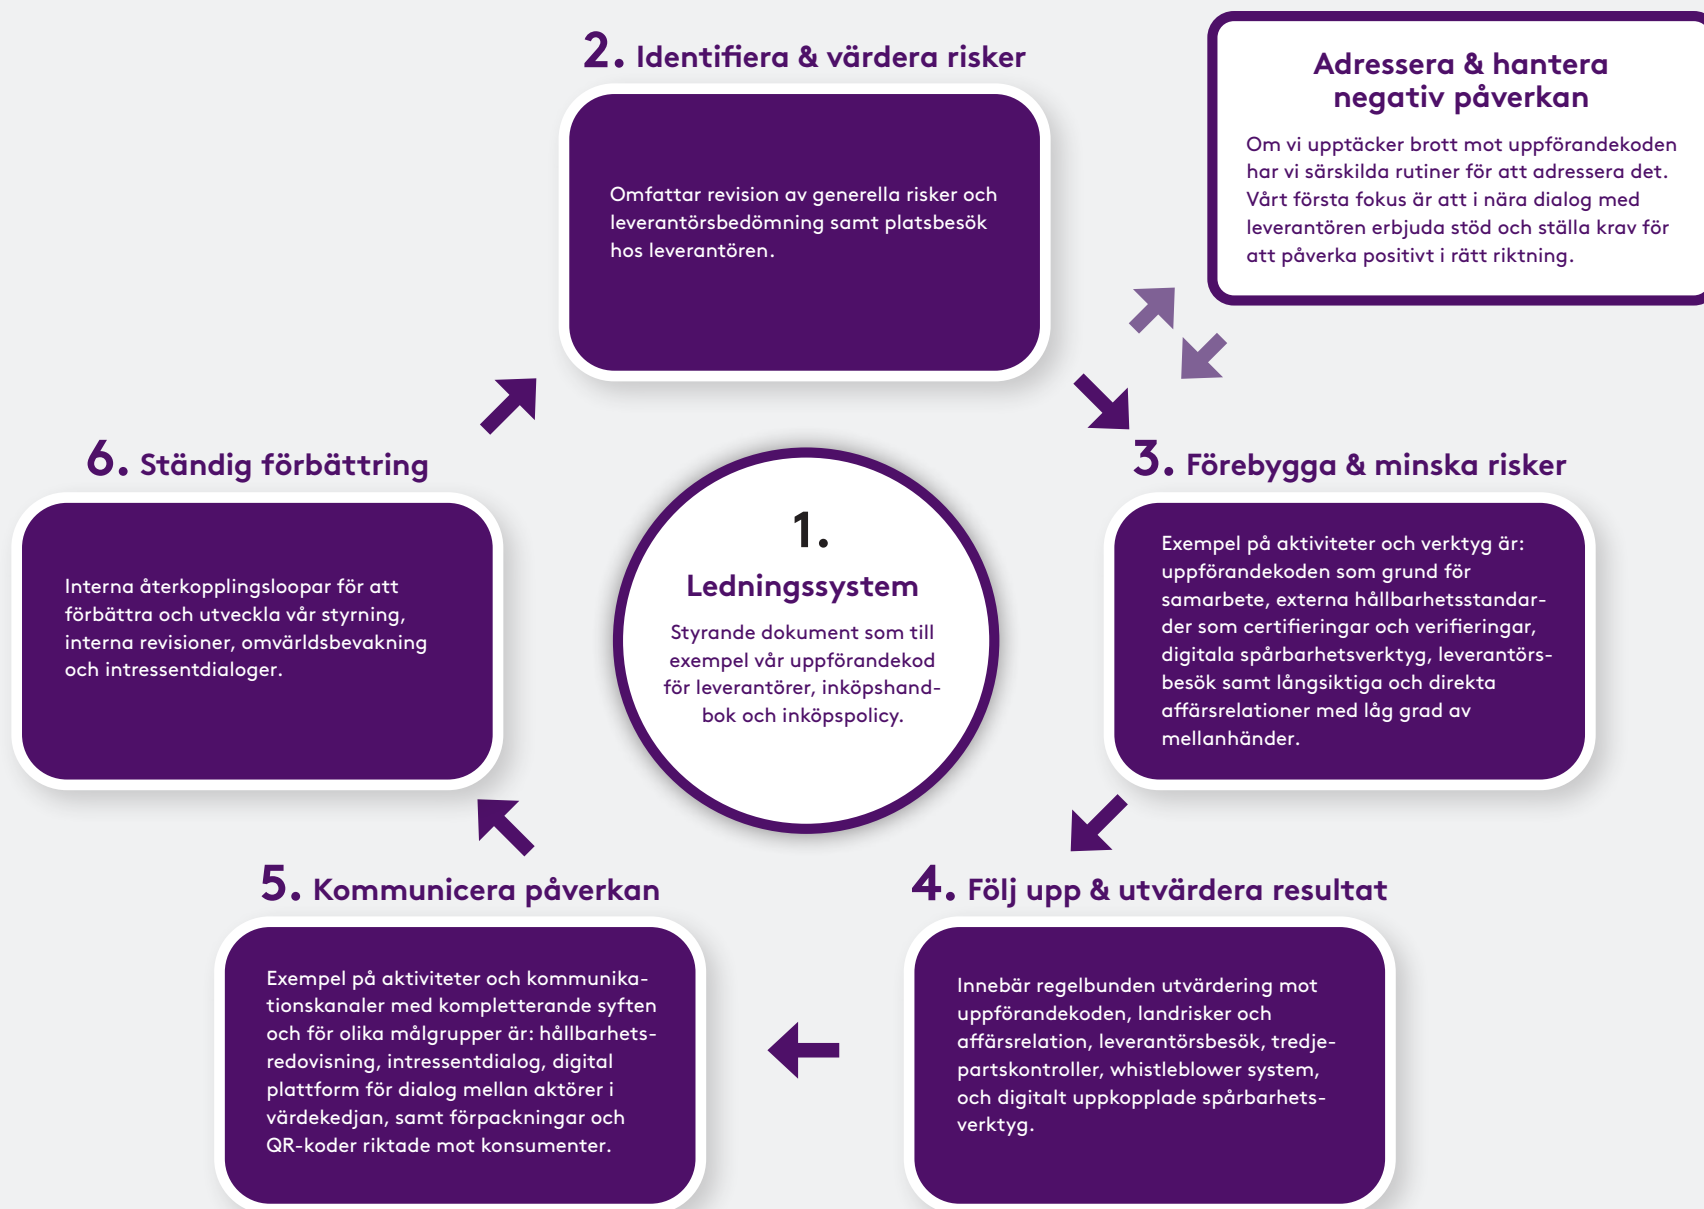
2. Identifiera & värdera risker

Omfattar revision av generella risker och leverantörsbedömning samt platsbesök hos leverantören.

Adressera & hantera negativ påverkan

Om vi upptäcker brott mot uppförandekoden har vi särskilda rutiner för att adressera det. Vårt första fokus är att i nära dialog med leverantören erbjuda stöd och ställa krav för att påverka positivt i rätt riktning.

6. Ständig förbättring

Interna återkopplingsloopar för att förbättra och utveckla vår styrning, interna revisioner, omvärldsbevakning och intressentdialoger.

1.
Ledningssystem

Styrande dokument som till exempel vår uppförandekod för leverantörer, inköpshandbok och inköpspolicy.

3. Förebygga & minska risker

Exempel på aktiviteter och verktyg är: uppförandekoden som grund för samarbete, externa hållbarhetsstandarder som certifieringar och verifieringar, digitala spårbarhetsverktyg, leverantörsbesök samt långsiktiga och direkta affärsrelationer med låg grad av mellanhänder.

5. Kommunicera påverkan

Exempel på aktiviteter och kommunikationskanaler med kompletterande syften och för olika målgrupper är: hållbarhetsredovisning, intressentdialog, digital plattform för dialog mellan aktörer i värdekedjan, samt förpackningar och QR-koder riktade mot konsumenter.

4. Följ upp & utvärdera resultat

Innebär regelbunden utvärdering mot uppförandekoden, landrisker och affärsrelation, leverantörsbesök, tredjepartskontroller, whistleblower system, och digitalt uppkopplade spårbarhetsverktyg.